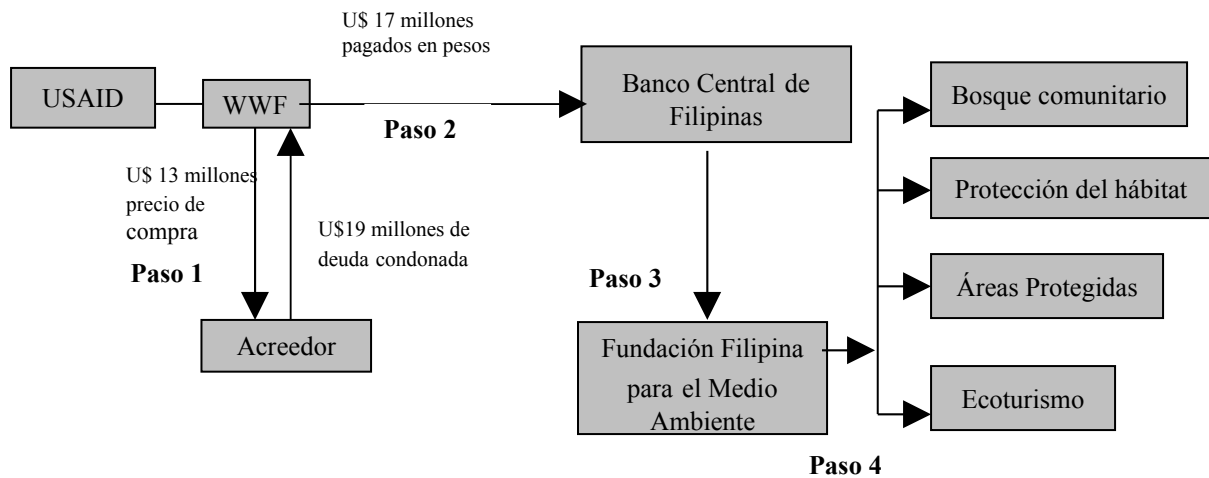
U$ 17 millones pagados en pesos

USAID

WWF

Paso 2

Banco Central de Filipinas

U$ 13 millones precio de compra

U$19 millones de deuda condonada

Paso 1

Acreedor

Paso 3

Fundación Filipina para el Medio Ambiente

Bosque comunitario

Protección del hábitat

Áreas Protegidas

Ecoturismo

Paso 4